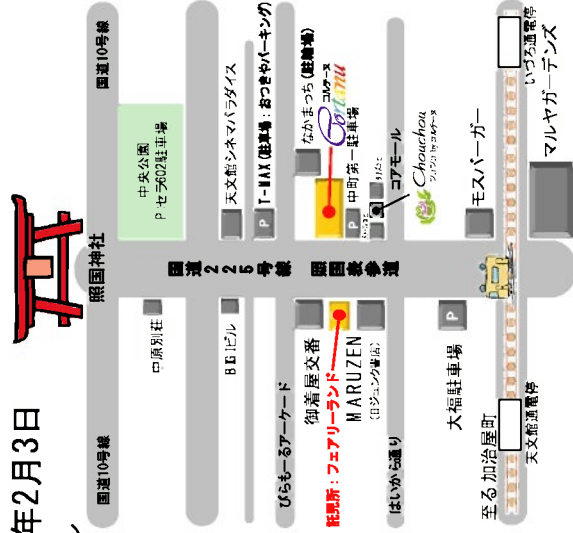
年2月3日

国道10号線

国道10号線

中央公園
Pセラ602駐車場

天文館シネマパラダイス

T-MAX(駐車場:おつきやパーキング)

なかまっち(駐車場)

Coromu コムケース

中町第一駐車場

P

コアモール

Chouchou

モスバーガー

いづろ通電停

マルヤガーデンズ

照国神社

国道225号線

照国表参道

中原別荘

BGビル

P

御着屋交番

MARUZEN

(ジュンク堂書店)

出発所:フェアリーランド

ぴらもーるアーケード

はいから通り

P

大福駐車場

至る 加治屋町

天文館通電停